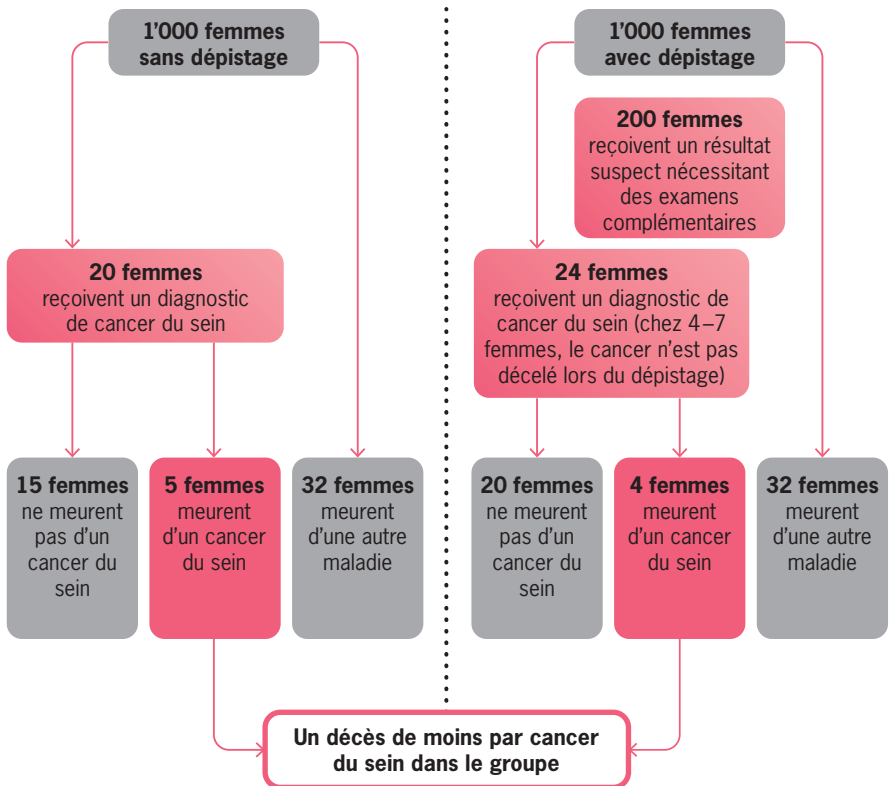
1'000 femmes sans dépistage

20 femmes reçoivent un diagnostic de cancer du sein

15 femmes ne meurent pas d'un cancer du sein

5 femmes meurent d'un cancer du sein

32 femmes meurent d'une autre maladie

1'000 femmes avec dépistage

200 femmes reçoivent un résultat suspect nécessitant des examens complémentaires

24 femmes reçoivent un diagnostic de cancer du sein (chez 4–7 femmes, le cancer n'est pas décelé lors du dépistage)

20 femmes ne meurent pas d'un cancer du sein

4 femmes meurent d'un cancer du sein

32 femmes meurent d'une autre maladie

Un décès de moins par cancer du sein dans le groupe